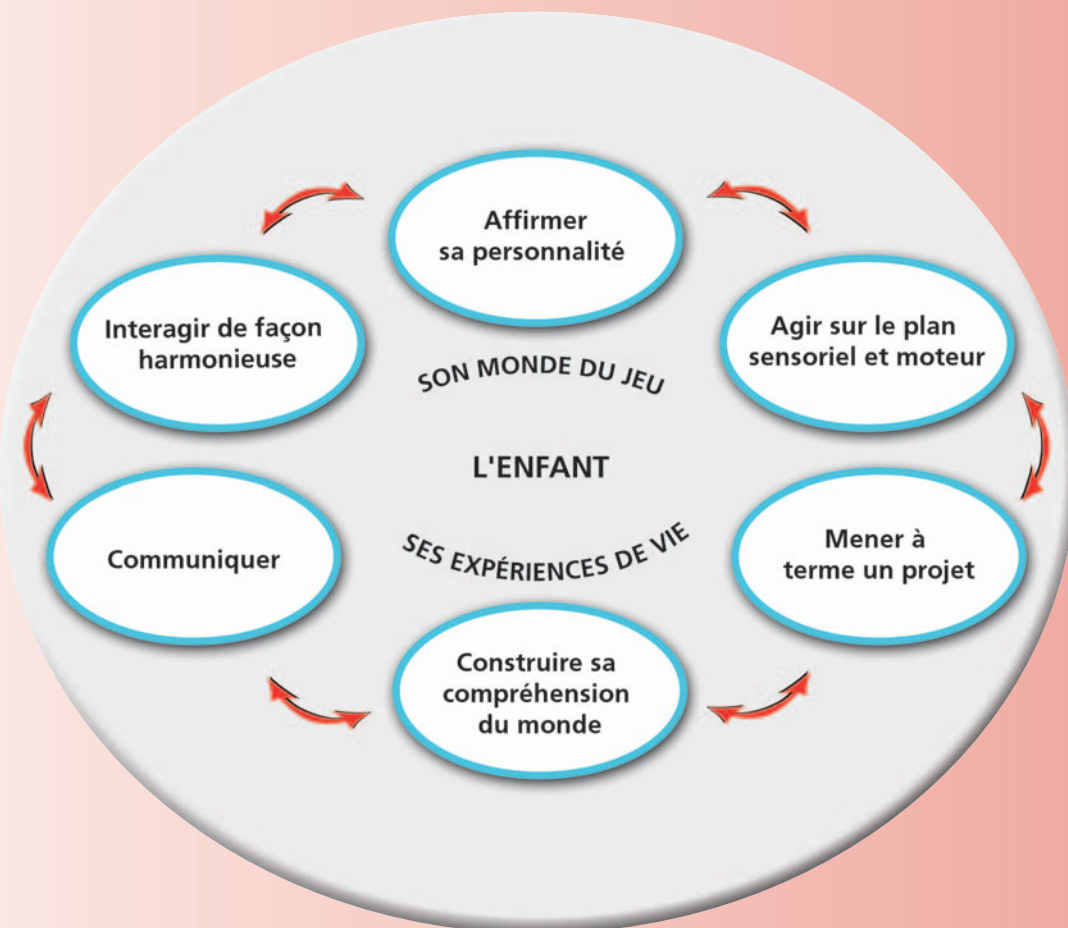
Affirmer sa personnalité

Interagir de façon harmonieuse

Agir sur le plan sensoriel et moteur

SON MONDE DU JEU

L'ENFANT

SES EXPÉRIENCES DE VIE

Communiquer

Mener à terme un projet

Construire sa compréhension du monde